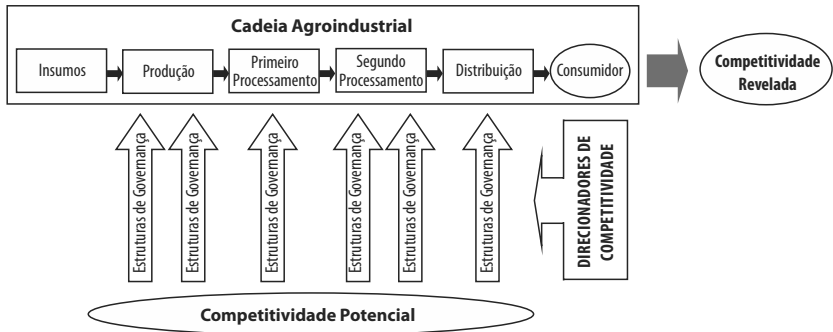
Cadeia Agroindustrial

Insumos

Produção

Primeiro Processamento

Segundo Processamento

Distribuição

Consumidor

Competitividade Revelada

Estruturas de Governança

Estruturas de Governança

Estruturas de Governança

Estruturas de Governança

Estruturas de Governança

Estruturas de Governança

DIRECIONADORES DE COMPETITIVIDADE

Competitividade Potencial